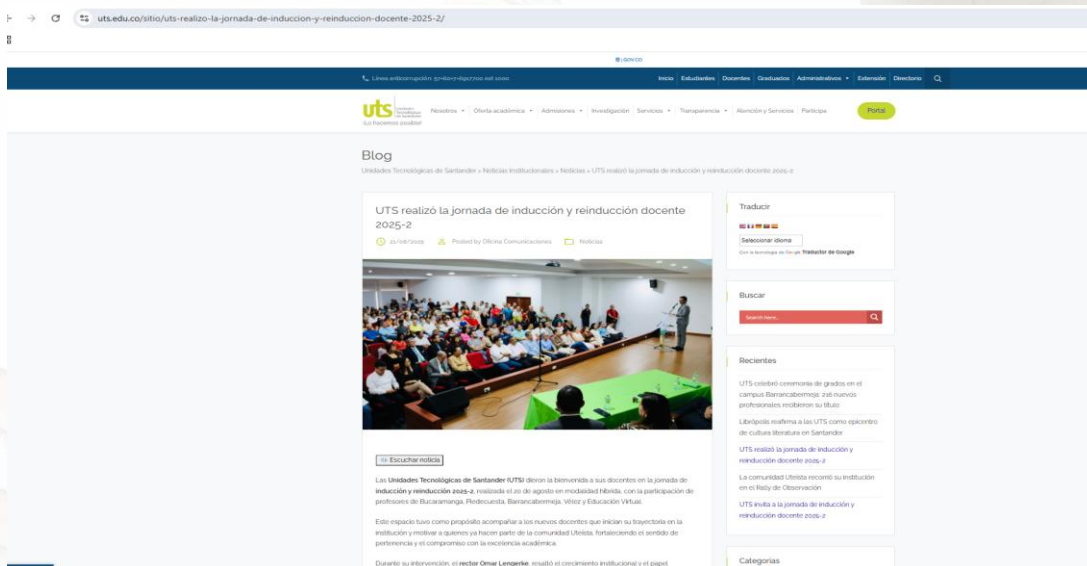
uts.edu.co/sitio/uts-realizo-la-jornada-de-induccion-y-reinduccion-docente-2025-2/

GOV.CO

Línea anticorrupción: 57+60+7+6917700 ext 1000

Inicio | Estudiantes | Docentes | Graduados | Administrativos | Extensión | Directorio

uts ¡Lo hacemos posible!

Nosotros | Oferta académica | Admisiones | Investigación | Servicios | Transparencia | Atención y Servicios | Participa

Portal

Blog

Unidades Tecnológicas de Santander » Noticias Institucionales » Noticias » UTS realizó la jornada de inducción y reinducción docente 2025-2

UTS realizó la jornada de inducción y reinducción docente 2025-2

21/08/2025 Posted by Oficina Comunicaciones Noticias

Escuchar noticia

Las **Unidades Tecnológicas de Santander (UTS)** dieron la bienvenida a sus docentes en la jornada de **inducción y reinducción 2025-2**, realizada el 20 de agosto en modalidad híbrida, con la participación de profesores de Bucaramanga, Piedecuesta, Barrancabermeja, Vélez y Educación Virtual.

Este espacio tuvo como propósito acompañar a los nuevos docentes que inician su trayectoria en la institución y motivar a quienes ya hacen parte de la comunidad Uteísta, fortaleciendo el sentido de pertenencia y el compromiso con la excelencia académica.

Durante su intervención, el **rector Omar Lengerke**, resaltó el crecimiento institucional y el papel

Traducir

Seleccionar idioma

Con la tecnología de Google Traductor de Google

Buscar

Search here...

Recientes

UTS celebró ceremonia de grados en el campus Barrancabermeja: 216 nuevos profesionales recibieron su título

Librópolis reafirma a las UTS como epicentro de cultura literaria en Santander

UTS realizó la jornada de inducción y reinducción docente 2025-2

La comunidad Uteísta recorrió su institución en el Rally de Observación

UTS invita a la jornada de inducción y reinducción docente 2025-2

Categorías